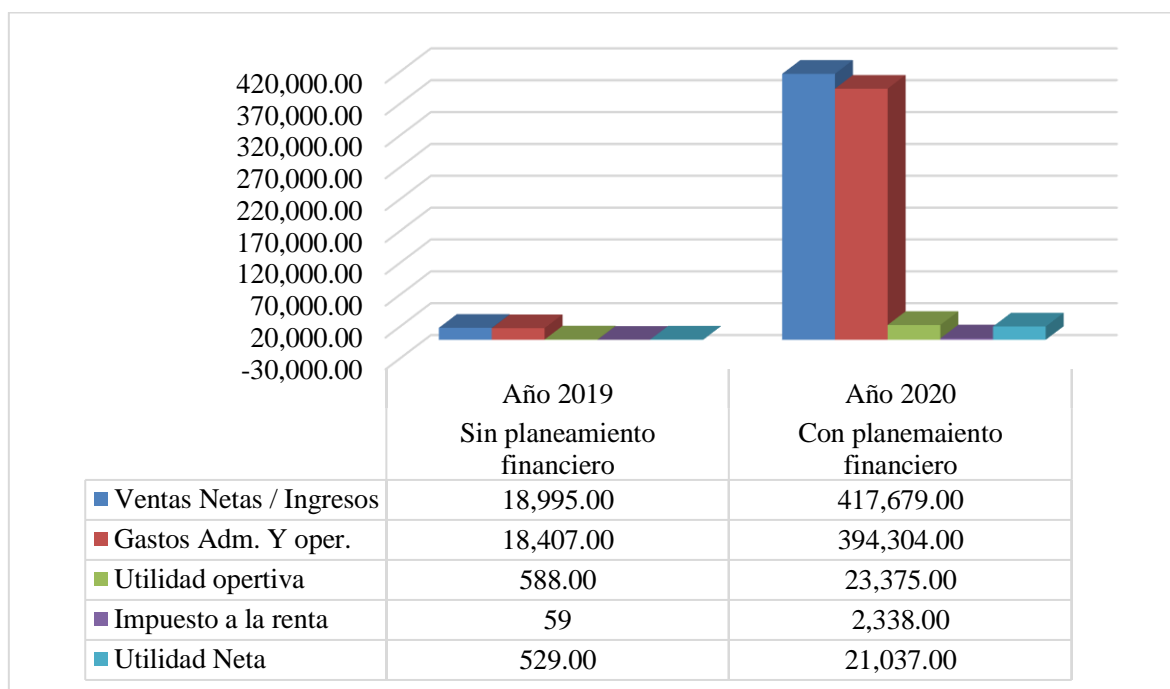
420,000.00
370,000.00
320,000.00
270,000.00
220,000.00
170,000.00
120,000.00
70,000.00
20,000.00
-30,000.00

| | Año 2019 Sin planeamiento financiero | Año 2020 Con planemaiento financiero |
|---|---|---|
| Ventas Netas / Ingresos | 18,995.00 | 417,679.00 |
| Gastos Adm. Y oper. | 18,407.00 | 394,304.00 |
| Utilidad opertiva | 588.00 | 23,375.00 |
| Impuesto a la renta | 59 | 2,338.00 |
| Utilidad Neta | 529.00 | 21,037.00 |